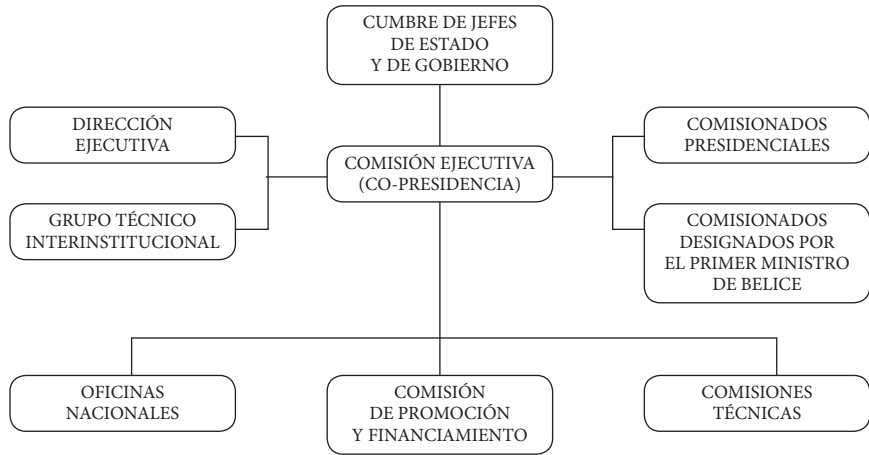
CUMBRE DE JEFES DE ESTADO Y DE GOBIERNO

DIRECCIÓN EJECUTIVA

COMISIÓN EJECUTIVA (CO-PRESIDENCIA)

COMISIONADOS PRESIDENCIALES

GRUPO TÉCNICO INTERINSTITUCIONAL

COMISIONADOS DESIGNADOS POR EL PRIMER MINISTRO DE BELICE

OFICINAS NACIONALES

COMISIÓN DE PROMOCIÓN Y FINANCIAMIENTO

COMISIONES TÉCNICAS